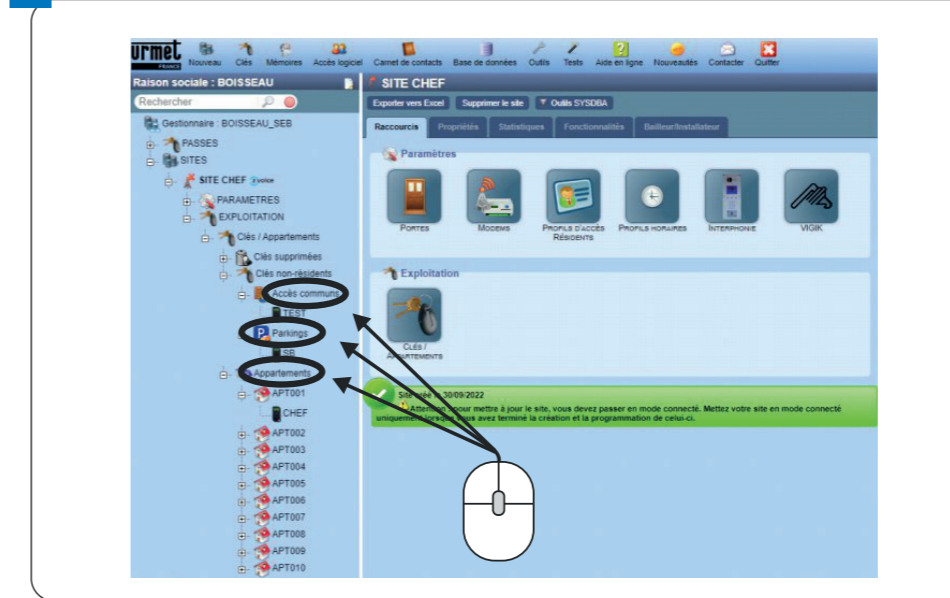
urmet FRANCE Nouveau Clés Mémoires Accès logiciel Carnet de contacts Base de données Outils Tests Aide en ligne Nouveautés Contacter Quitter

Raison sociale : BOISSEAU

Rechercher

Gestionnaire : BOISSEAU_SEB
PASSES
SITES
SITE CHEF
PARAMETRES
EXPLOITATION
Clés / Appartements
Clés supprimées
Clés non-résidents
Accès commun
TEST
Parkings
SB
Appartements
APT001
CHEF
APT002
APT003
APT004
APT005
APT006
APT007
APT008
APT009
APT010

SITE CHEF
Exporter vers Excel Supprimer le site Outils SYSDBA
Raccourcis Propriétés Statistiques Fonctionnalités Bailleur/Installateur

Paramètres
Portes Modems Profils d'accès Résidents Profils horaires Interphonie VIGIK

Exploitation
Clés / Appartements

Site créé le 30/09/2022
Attention : pour mettre à jour le site, vous devez passer en mode connecté. Mettez votre site en mode connecté uniquement lorsque vous avez terminé la création et la programmation de celui-ci.